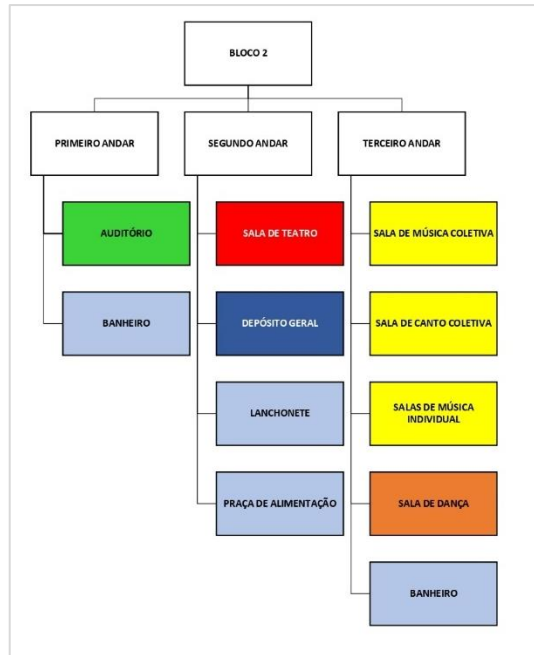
BLOCO 2

PRIMEIRO ANDAR

AUDITÓRIO

BANHEIRO

SEGUNDO ANDAR

SALA DE TEATRO

DEPÓSITO GERAL

LANCHONETE

PRAÇA DE ALIMENTAÇÃO

TERCEIRO ANDAR

SALA DE MÚSICA COLETIVA

SALA DE CANTO COLETIVA

SALAS DE MÚSICA INDIVIDUAL

SALA DE DANÇA

BANHEIRO